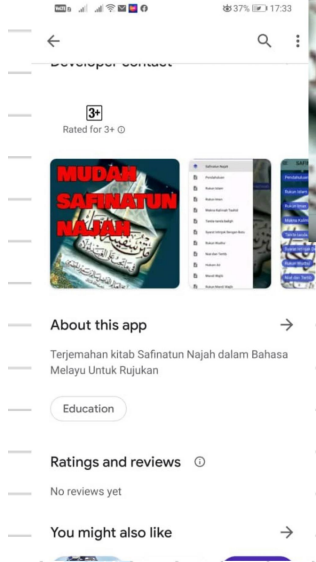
37% 17:33

Developer contact

3+
Rated for 3+

MUDAH SAFINATUN NAJAH

Safinatun Najah
Pendahuluan
Rukun Islam
Rukun Iman
Makna Kalimah Syahadah
Tanda-tanda baligh
Syarat Istinjak Dengan Batu
Rukun Wudhu
Niat dan Tertib
Hukum Air
Wajib Mandi
Rukun Mandi Wajib

About this app

Terjemahan kitab Safinatun Najah dalam Bahasa Melayu Untuk Rujukan

Education

Ratings and reviews

No reviews yet

You might also like